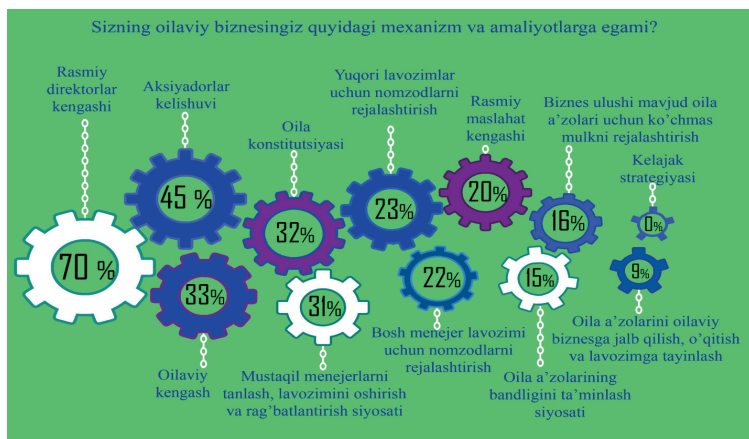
Sizning oilaviy biznesingiz quyidagi mexanizm va amaliyotlarga egami?

Rasmiy direktorlar kengashi

70 %

Aksiyadorlar kelishuvi

45 %

33%

Oilaviy kengash

Oila konstitutsiyasi

32%

31%

Mustaqil menejerlarni tanlash, lavozimini oshirish va rag'batlantirish siyosati

Yuqori lavozimlar uchun nomzodlarni rejalashtirish

23%

22%

Bosh menejer lavozimi uchun nomzodlarni rejalashtirish

Rasmiy maslahat kengashi

20%

15%

Oila a'zolarining bandligini ta'minlash siyosati

Biznes ulushi mavjud oila a'zolari uchun ko'chmas mulkni rejalashtirish

16%

Kelajak strategiyasi

0%

9%

Oila a'zolarini oilaviy biznesga jalb qilish, o'qitish va lavozimga tayinlash